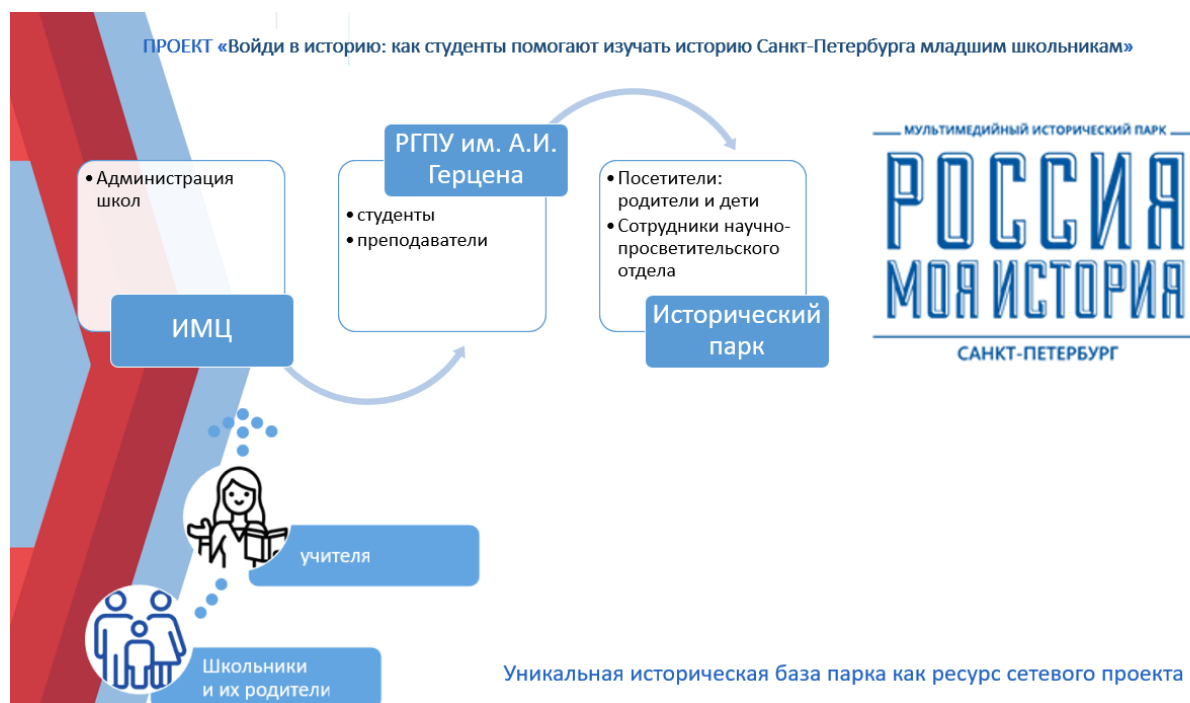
ПРОЕКТ «Войди в историю: как студенты помогают изучать историю Санкт-Петербурга младшим школьникам»

• Администрация школ

ИМЦ

РГПУ им. А.И. Герцена

• студенты
• преподаватели

• Посетители: родители и дети
• Сотрудники научно-просветительского отдела

Исторический парк

МУЛЬТИМЕДИЙНЫЙ ИСТОРИЧЕСКИЙ ПАРК
РОССИЯ
МОЯ ИСТОРИЯ
САНКТ-ПЕТЕРБУРГ

учителя

Школьники и их родители

Уникальная историческая база парка как ресурс сетевого проекта